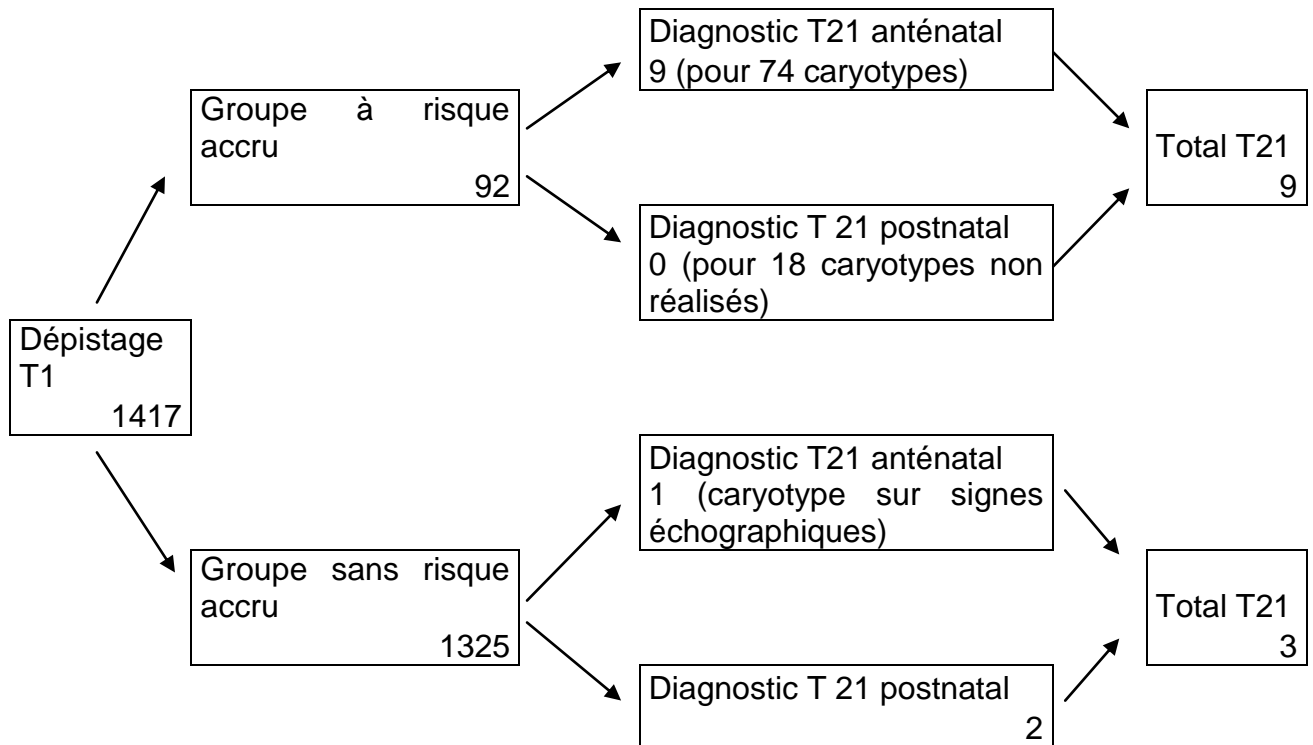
Dépistage T1
1417

Groupe à risque accru
92

Diagnostic T21 anténatal
9 (pour 74 caryotypes)

Diagnostic T 21 postnatal
0 (pour 18 caryotypes non réalisés)

Total T21
9

Groupe sans risque accru
1325

Diagnostic T21 anténatal
1 (caryotype sur signes échographiques)

Diagnostic T 21 postnatal
2

Total T21
3